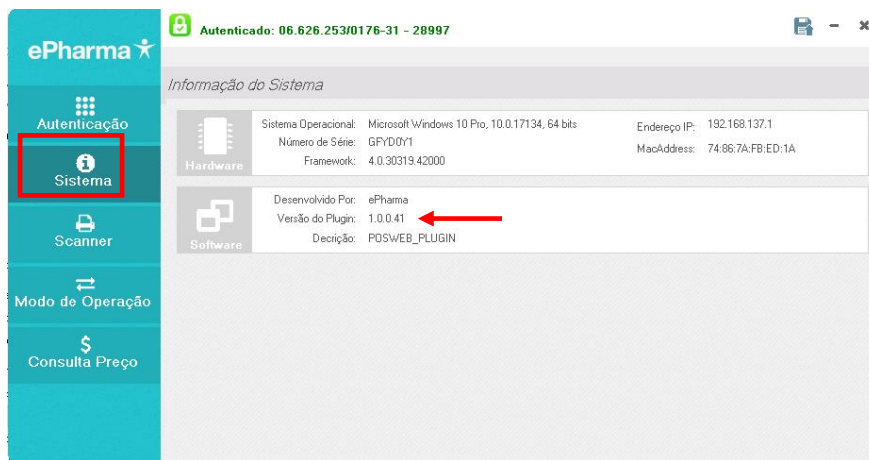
ePharma

Autenticação

Sistema

Scanner

Modo de Operação

Consulta Preço

Autenticado: 06.626.253/0176-31 - 28997

Informação do Sistema

Hardware

Sistema Operacional: Microsoft Windows 10 Pro, 10.0.17134, 64 bits
Número de Série: GFYD0Y1
Framework: 4.0.30319.42000

Endereço IP: 192.168.137.1
MacAddress: 74:86:7A:FB:ED:1A

Software

Desenvolvido Por: ePharma
Versão do Plugin: 1.0.0.41
Decrição: POSWEB_PLUGIN